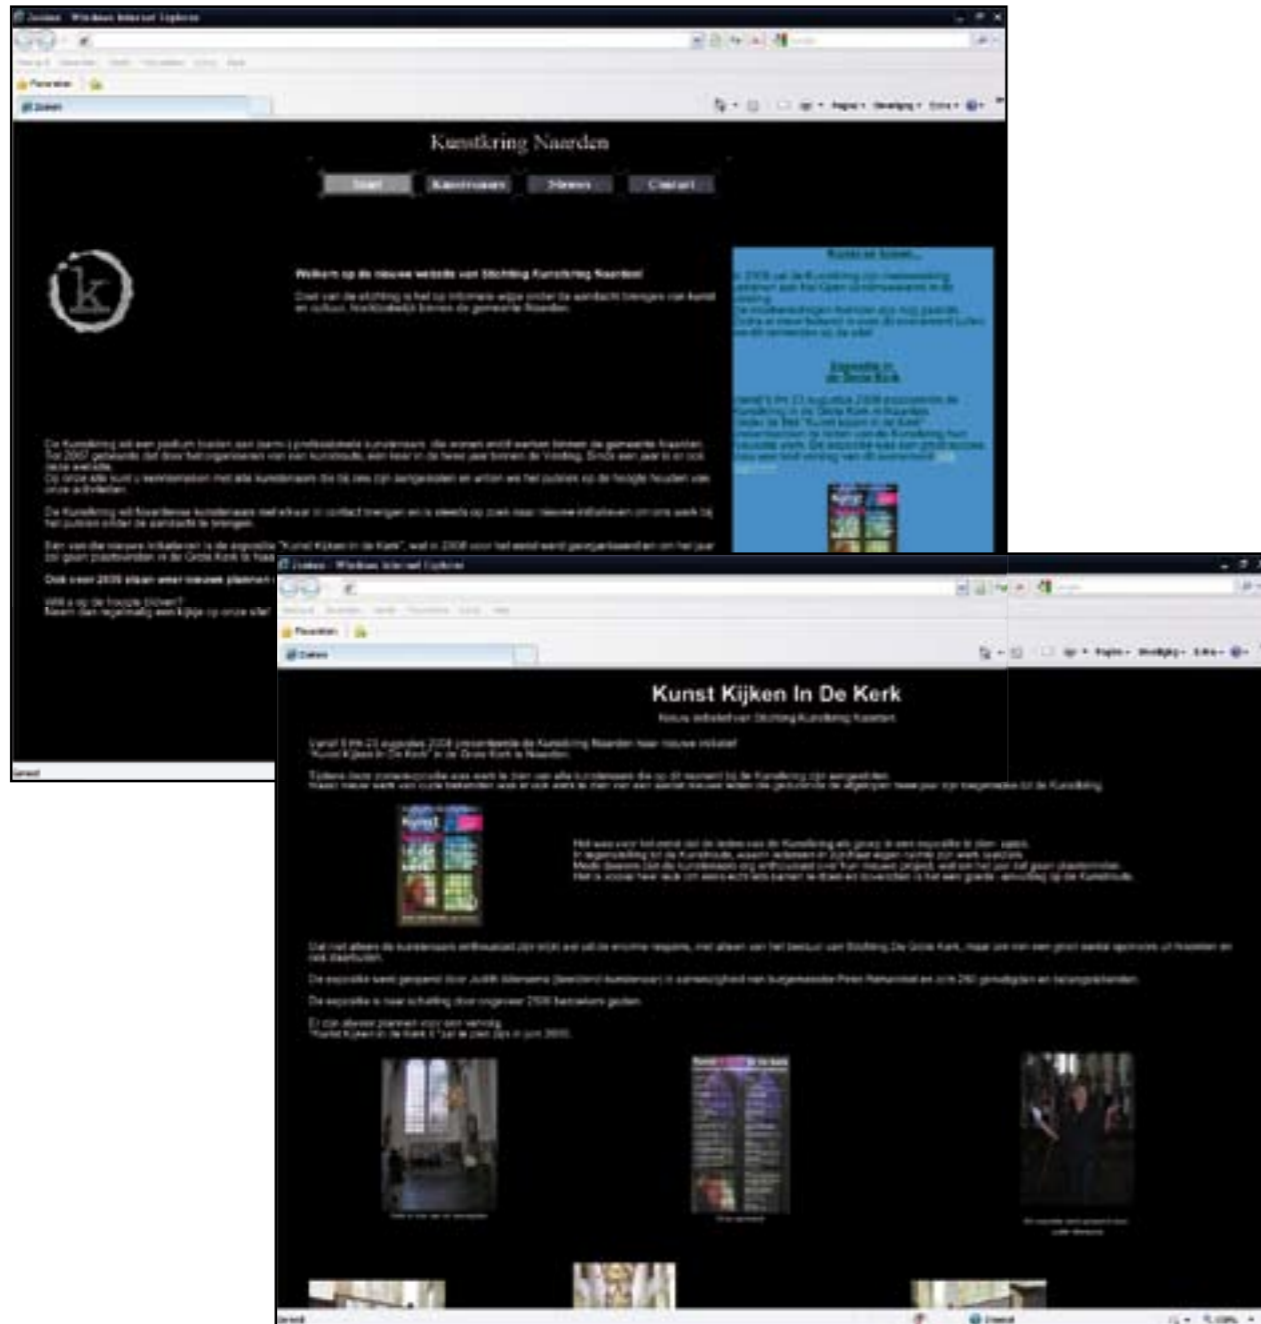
Zoeken - Windows Internet Explorer

Favorieten

Zoeken

Kunstkring Naarden

Start
Kunstenaars
Nieuws
Contact

k

Welkom op de nieuwe website van Stichting Kunstkring Naarden!

Doel van de stichting is het op informele wijze onder de aandacht brengen van kunst en cultuur, hoofdzakelijk binnen de gemeente Naarden.

Kunst en Zoeken...

Expositie in de Grote Kerk

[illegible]

Ook voor 2009 staan weer nieuwe plannen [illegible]

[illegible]

Gereed

Zoeken - Windows Internet Explorer

Favorieten

Zoeken

Kunst Kijken In De Kerk

Nieuw initiatief van Stichting Kunstkring Naarden

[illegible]

Gereed